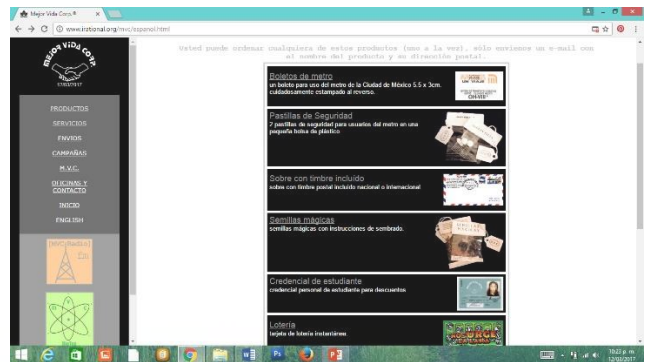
Mejor Vida Corp.® ×

www.irational.org/mvc/espanol.html

MEJOR VIDA CORP.

PRODUCTOS
SERVICIOS
ENVIOS
CAMPAÑAS
M.V.C.
OFICINAS Y CONTACTO
INICIO
ENGLISH

Usted puede ordenar cualquiera de estos productos (uno a la vez), sólo envíenos un e-mail con el nombre del producto y su dirección postal.

Boletos de metro
un boleto para uso del metro de la Ciudad de México 5.5 x 3cm. cuidadosamente estampado al reverso.

Pastillas de Seguridad
2 pastillas de seguridad para usuarios del metro en una pequeña bolsa de plástico

Sobre con timbre incluido
sobre con timbre postal incluido nacional o internacional

Semillas mágicas
semillas mágicas con instrucciones de sembrado.

Credencial de estudiante
credencial personal de estudiante para descuentos

Lotería
tarjeta de lotería instantánea

10:23 p. m.
12/03/2017